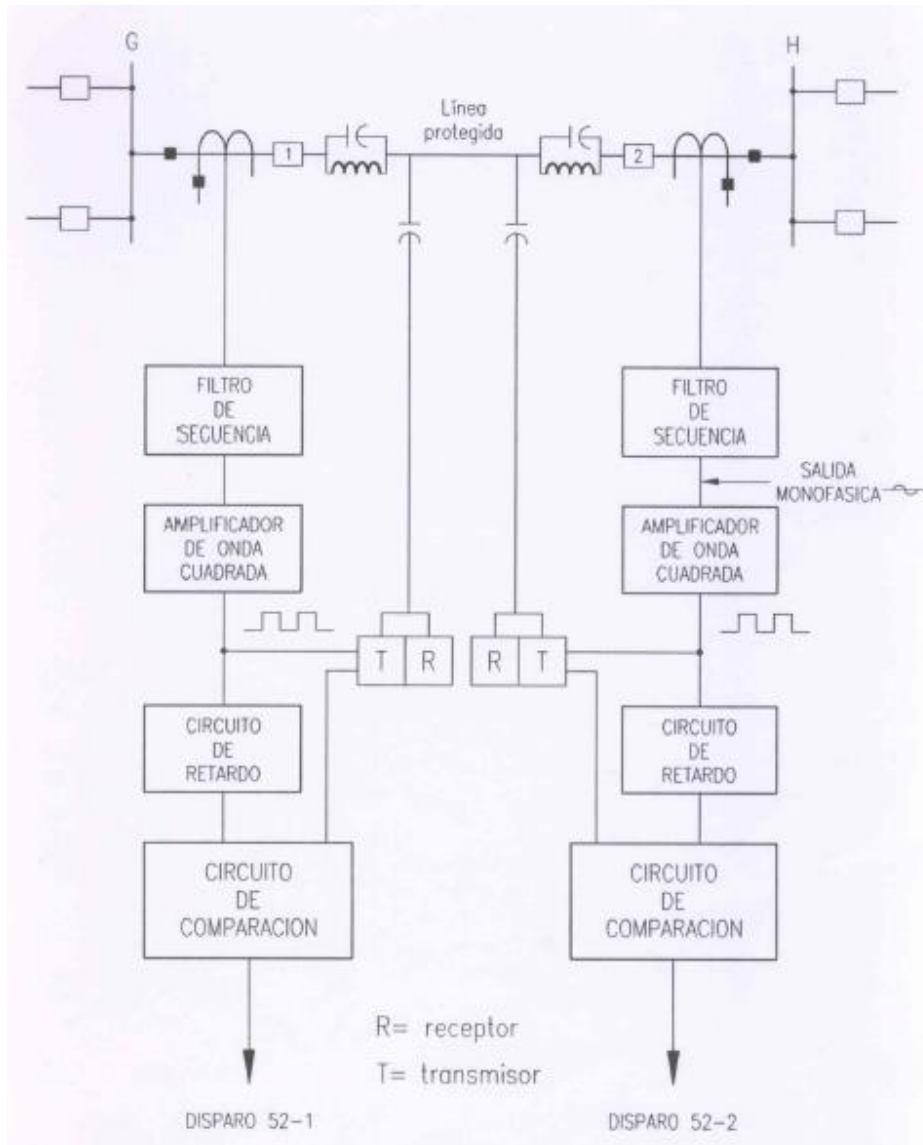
G

H

Línea protegida

1

2

FILTRO DE SECUENCIA

FILTRO DE SECUENCIA

SALIDA MONOFASICA

AMPLIFICADOR DE ONDA CUADRADA

AMPLIFICADOR DE ONDA CUADRADA

T R

R T

CIRCUITO DE RETARDO

CIRCUITO DE RETARDO

CIRCUITO DE COMPARACION

CIRCUITO DE COMPARACION

R= receptor
T= transmisor

DISPARO 52-1

DISPARO 52-2